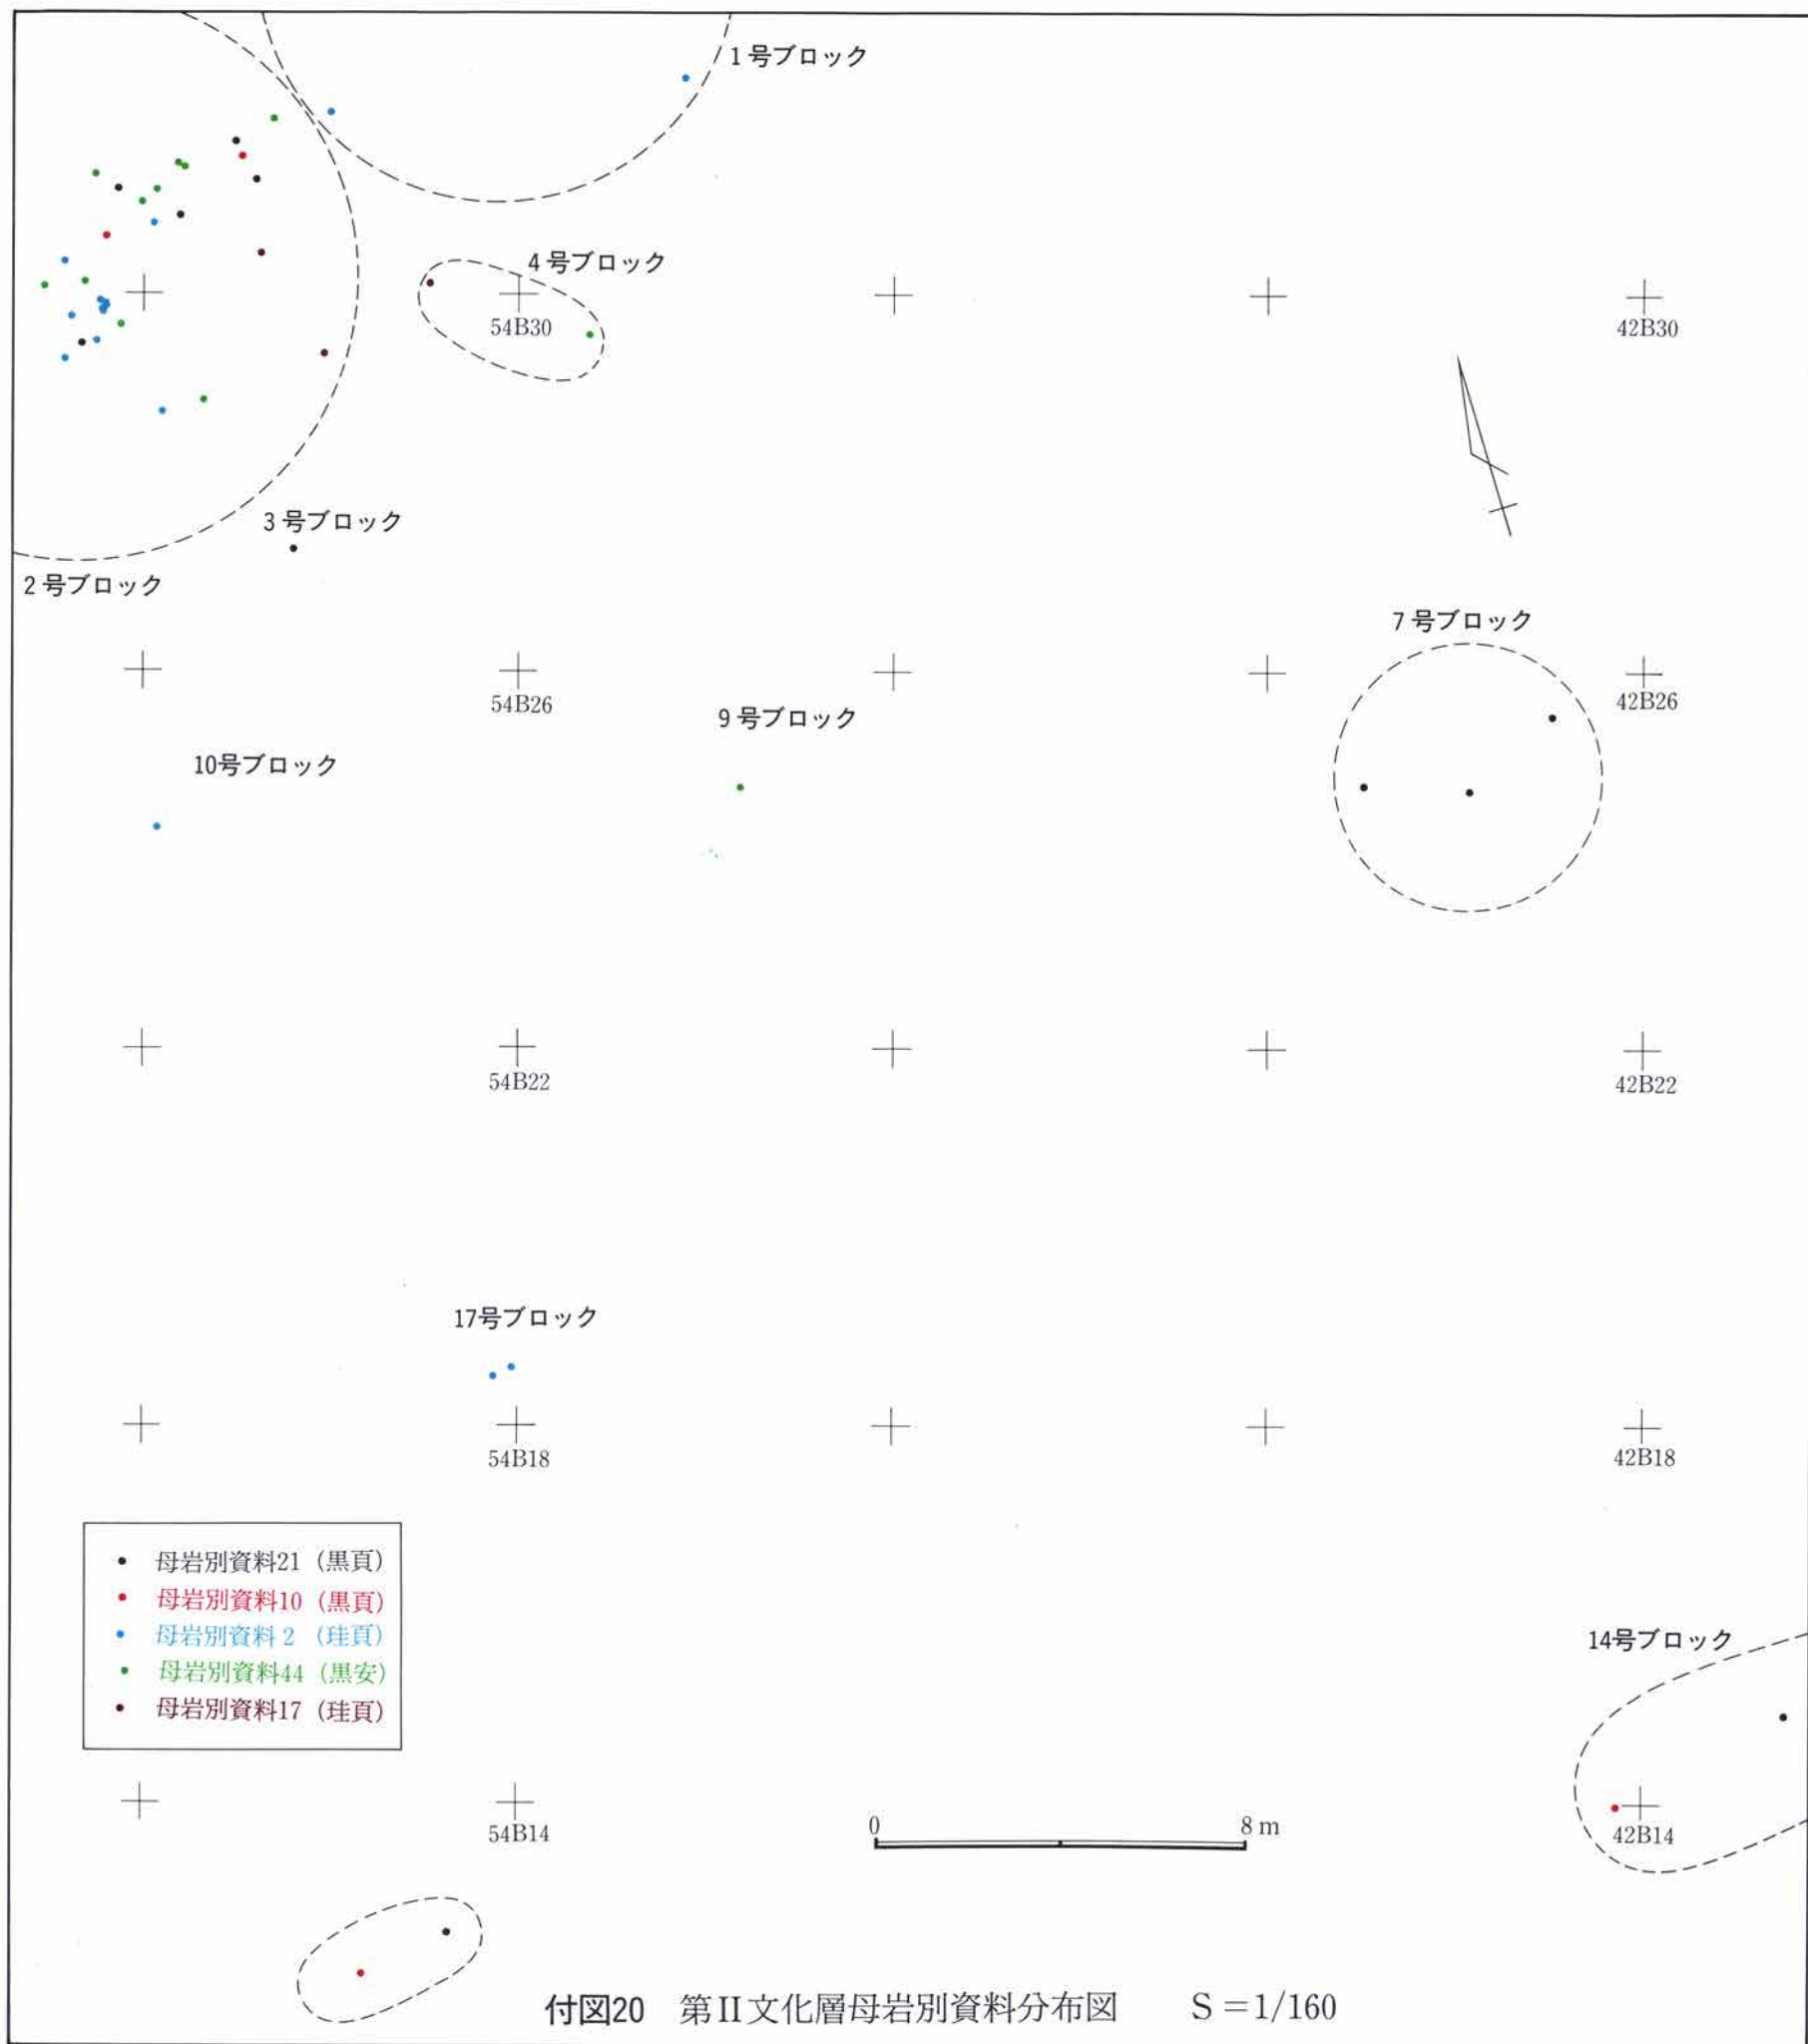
1号ブロック

4号ブロック

54B30

42B30

3号ブロック

2号ブロック

7号ブロック

54B26

42B26

9号ブロック

10号ブロック

54B22

42B22

17号ブロック

54B18

42B18

• 母岩別資料21（黒頁）
• 母岩別資料10（黒頁）
• 母岩別資料 2（珪頁）
• 母岩別資料44（黒安）
• 母岩別資料17（珪頁）

14号ブロック

54B14

0

8 m

42B14

付図20　第II文化層母岩別資料分布図　S＝1/160